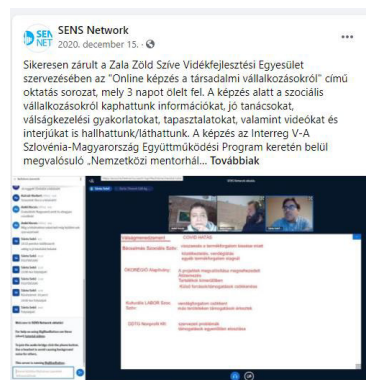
SENS NET

SENS Network
2020. december 15. ·

Sikeresen zárult a Zala Zöld Szíve Vidékfejlesztési Egyesület szervezésében az "Online képzés a társadalmi vállalkozásokról" című oktatás sorozat, mely 3 napot ölelt fel. A képzés alatt a szociális vállalkozásokról kaphattunk információkat, jó tanácsokat, válságkezelési gyakorlatokat, tapasztalatokat, valamint videókat és interjúkat is hallhattunk/láthattunk. A képzés az Interreg V-A Szlovénia-Magyarország Együttműködési Program keretén belül megvalósuló „Nemzetközi mentorhál... Továbbiak

SENS Network

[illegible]